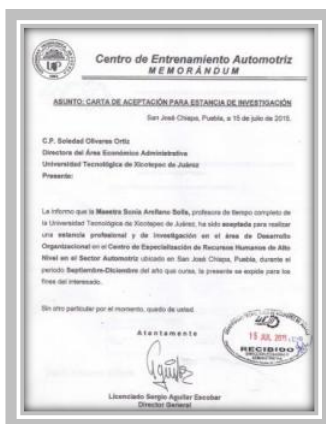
Centro de Entrenamiento Automotriz
MEMORÁNDUM

ASUNTO: CARTA DE ACEPTACIÓN PARA ESTANCIA DE INVESTIGACIÓN

San José Chiapa, Puebla, a 15 de julio de 2015.

C.P. Soledad Olivares Ortiz
Directora del Área Económico Administrativa
Universidad Tecnológica de Xicotepec de Juárez
Presente:

Le informo que la Maestra Sonia Arellano Solís, profesora de tiempo completo de la Universidad Tecnológica de Xicotepec de Juárez, ha sido aceptada para realizar una estancia profesional y de investigación en el área de Desarrollo Organizacional en el Centro de Especialización de Recursos Humanos de Alto Nivel en el Sector Automotriz ubicado en San José Chiapa, Puebla, durante el periodo Septiembre-Diciembre del año que cursa, la presente se expide para los fines del interesado.

Sin otro particular por el momento, quedo de usted.

Atentamente

15 JUL 2015
RECIBIDO
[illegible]

Licenciado Sergio Aguilar Escobar
Director General